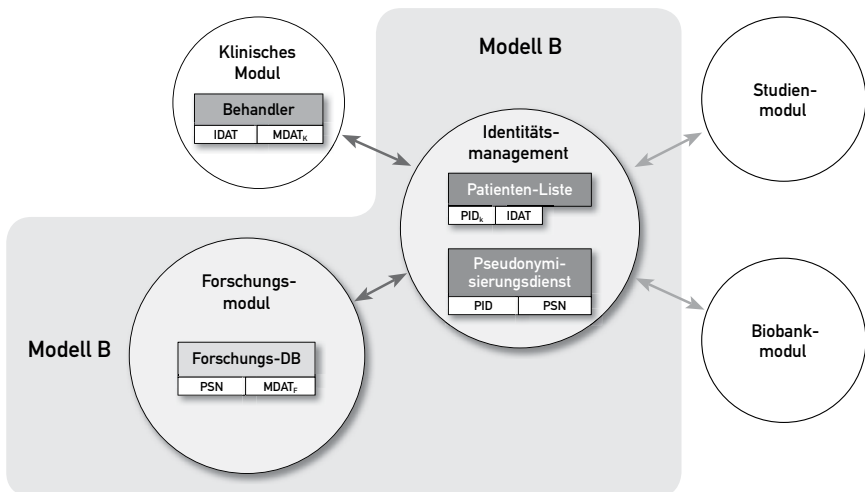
Modell B

Klinisches Modul

Behandler

IDAT

$MDAT_K$

Identitätsmanagement

Patienten-Liste

$PID_k$

IDAT

Pseudonymisierungsdienst

PID

PSN

Studienmodul

Forschungsmodul

Forschungs-DB

PSN

$MDAT_F$

Modell B

Biobankmodul